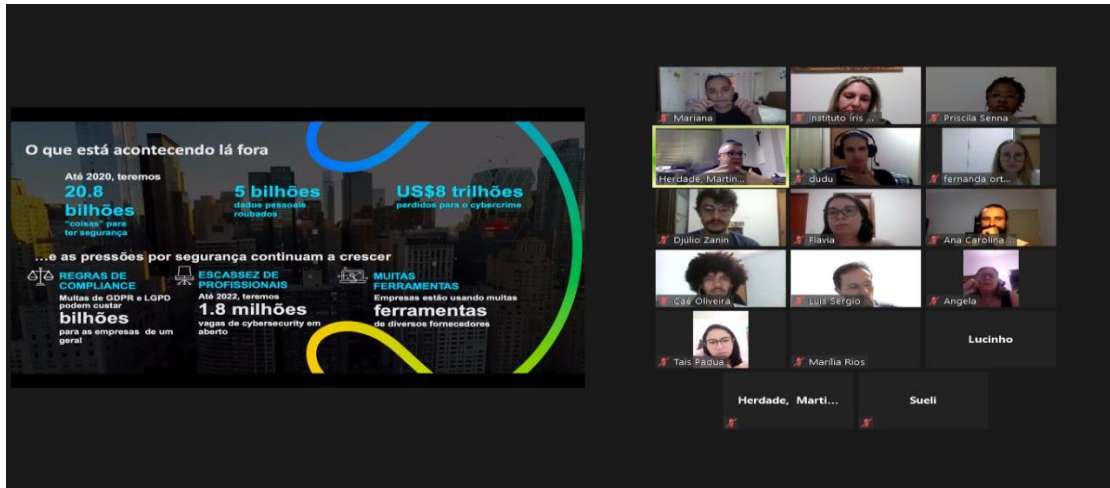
O que está acontecendo lá fora

Até 2020, teremos
20.8 bilhões
"coisas" para ter segurança

5 bilhões
dados pessoais roubados

US$8 trilhões
perdidos para o cybercrime

...e as pressões por segurança continuam a crescer

REGRAS DE COMPLIANCE
Multas de GDPR e LGPD podem custar
bilhões
para as empresas de um geral

ESCASSEZ DE PROFISSIONAIS
Até 2022, teremos
1.8 milhões
vagas de cybersecurity em aberto

MUITAS FERRAMENTAS
Empresas estão usando muitas
ferramentas
de diversos fornecedores

Mariana
instituto iris ...
Priscila Senna
Herdade, Martin...
dudu
fernanda ort...
Djúlio Zanin
Flavia
Ana Carolina ...
Cae Oliveira
Luis Sergio
Angela
Tais Padua
Marília Rios
Lucinho
Herdade, Marti...
Sueli